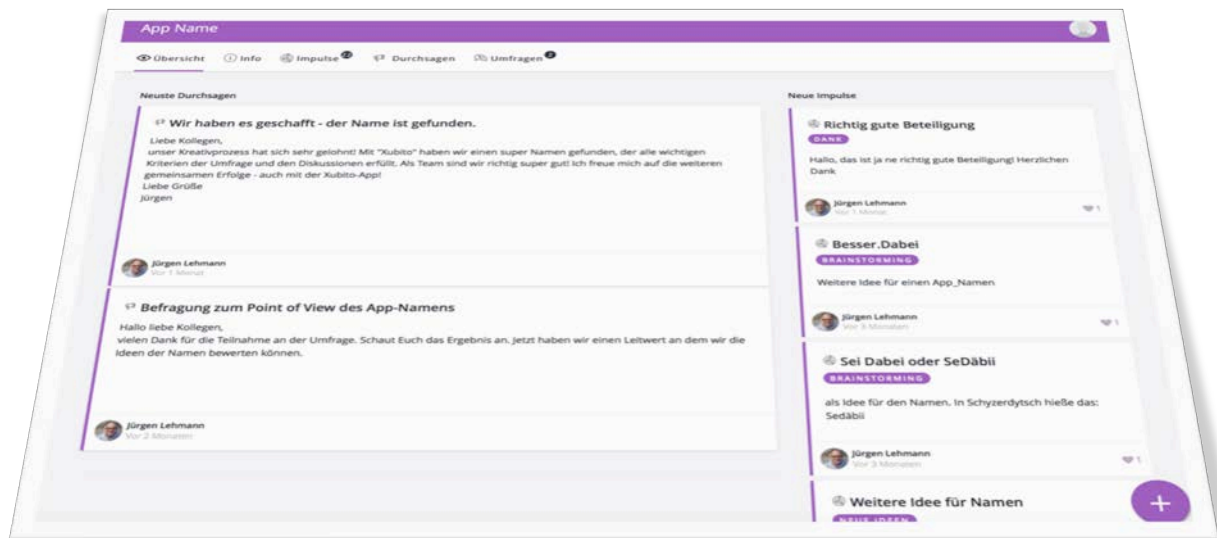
App Name

Übersicht  Info  Impulse  Durchsagen  Umfragen

Neuste Durchsagen

Wir haben es geschafft - der Name ist gefunden.

Liebe Kollegen,
unser Kreativprozess hat sich sehr gelohnt! Mit "Xubito" haben wir einen super Namen gefunden, der alle wichtigen Kriterien der Umfrage und den Diskussionen erfüllt. Als Team sind wir richtig super gut! Ich freue mich auf die weiteren gemeinsamen Erfolge - auch mit der Xubito-App!
Liebe Grüße
Jürgen

Jürgen Lehmann
Vor 1 Monat

Befragung zum Point of View des App-Namens

Hallo liebe Kollegen,
vielen Dank für die Teilnahme an der Umfrage. Schaut Euch das Ergebnis an. Jetzt haben wir einen Leitwert an dem wir die Ideen der Namen bewerten können.

Jürgen Lehmann
Vor 2 Monaten

Neue Impulse

Richtig gute Beteiligung
DANK
Hallo, das ist ja ne richtig gute Beteiligung! Herzlichen Dank

Jürgen Lehmann
Vor 1 Monat
1

Besser.Dabei
BRAINSTORMING
Weitere Idee für einen App_Namen

Jürgen Lehmann
Vor 3 Monaten
1

Sei Dabei oder SeDäbii
BRAINSTORMING
als Idee für den Namen. In Schyzerdytsch hieße das: Sedäbii

Jürgen Lehmann
Vor 3 Monaten
1

Weitere Idee für Namen
NEUE IDEEN

+